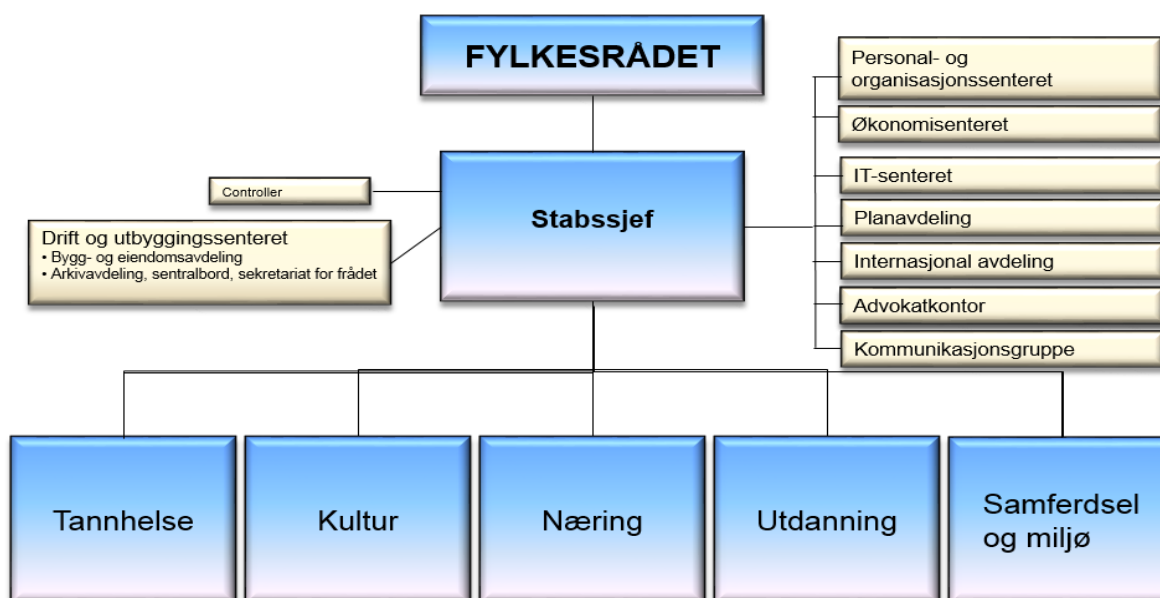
FYLKESRÅDET

Personal- og organisasjonssenteret

Økonomisenteret

IT-senteret

Planavdeling

Internasjonal avdeling

Advokatkontor

Kommunikasjonsgruppe

Controller

Stabssjef

Drift og utbyggingssenteret
• Bygg- og eiendomsavdeling
• Arkivavdeling, sentralbord, sekretariat for frådet

Tannhelse

Kultur

Næring

Utdanning

Samferdsel og miljø